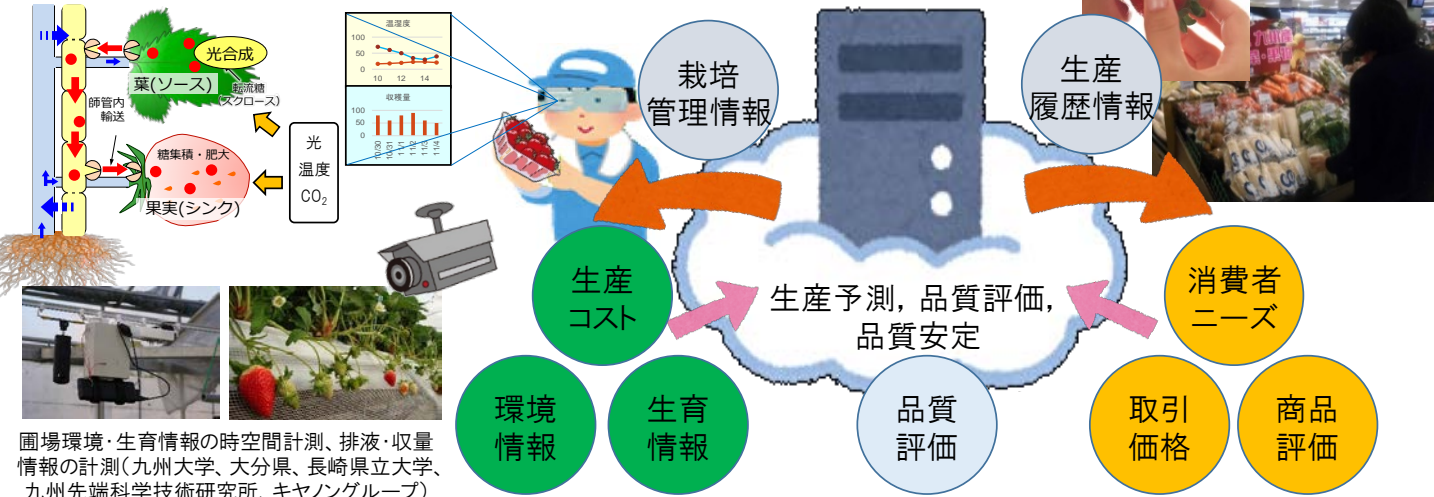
光合成
葉(ソース)
転流糖(スクロース)
師管内輸送
糖集積・肥大
果実(シンク)
光
温度
$CO_2$

温湿度
100
50
0
10
12
14
収穫量
100
50
0

栽培管理情報
生産履歴情報

生産コスト
生産予測, 品質評価,
品質安定
消費者ニーズ
環境情報
生育情報
品質評価
取引価格
商品評価

圃場環境・生育情報の時空間計測、排液・収量情報の計測(九州大学、大分県、長崎県立大学、九州先端科学技術研究所, キヤノングループ)